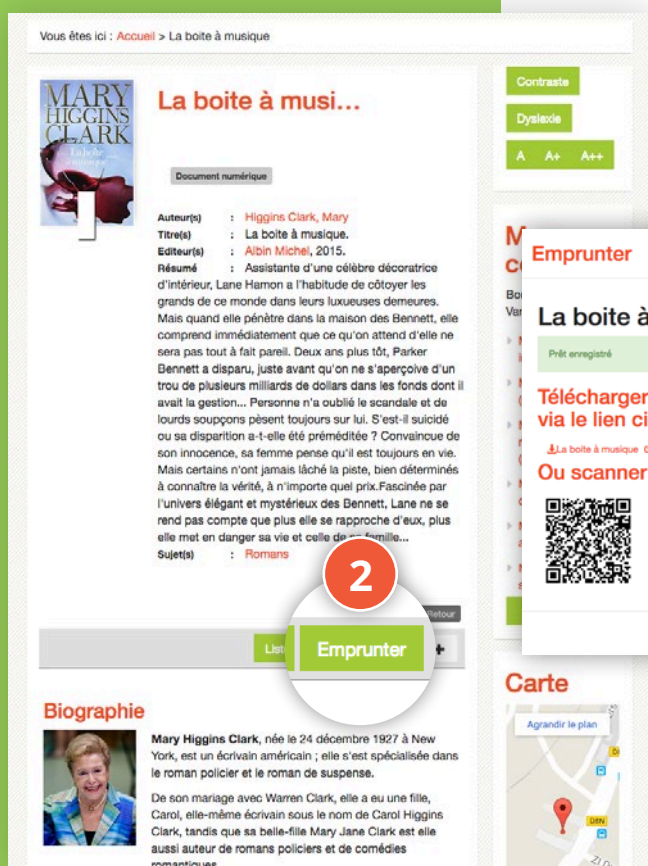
Vous êtes ici : Accueil > La boite à musique

MARY HIGGINS CLARK
La boîte à musique

La boite à musi...

Document numérique

Auteur(s) : Higgins Clark, Mary
Titre(s) : La boite à musique.
Editeur(s) : Albin Michel, 2015.
Résumé : Assistante d'une célèbre décoratrice d'intérieur, Lane Hamon a l'habitude de côtoyer les grands de ce monde dans leurs luxueuses demeures. Mais quand elle pénètre dans la maison des Bennett, elle comprend immédiatement que ce qu'on attend d'elle ne sera pas tout à fait pareil. Deux ans plus tôt, Parker Bennett a disparu, juste avant qu'on ne s'aperçoive d'un trou de plusieurs milliards de dollars dans les fonds dont il avait la gestion... Personne n'a oublié le scandale et de lourds soupçons pèsent toujours sur lui. S'est-il suicidé ou sa disparition a-t-elle été préméditée ? Convaincue de son innocence, sa femme pense qu'il est toujours en vie. Mais certains n'ont jamais lâché la piste, bien déterminés à connaître la vérité, à n'importe quel prix.Fascinée par l'univers élégant et mystérieux des Bennett, Lane ne se rend pas compte que plus elle se rapproche d'eux, plus elle met en danger sa vie et celle de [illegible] famille...
Sujet(s) : Romans

2

Retour

Lis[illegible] Emprunter +

Biographie

Mary Higgins Clark, née le 24 décembre 1927 à New York, est un écrivain américain ; elle s'est spécialisée dans le roman policier et le roman de suspense.

De son mariage avec Warren Clark, elle a eu une fille, Carol, elle-même écrivain sous le nom de Carol Higgins Clark, tandis que sa belle-fille Mary Jane Clark est elle aussi auteur de romans policiers et de comédies romantiques.

Contraste
Dyslexie
A A+ A++

M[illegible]
c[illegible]
Bo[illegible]
Va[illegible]

Emprunter

La boite à

Prêt enregistré

Télécharger
via le lien ci

La boite à musique

Ou scanner

Carte

Agrandir le plan